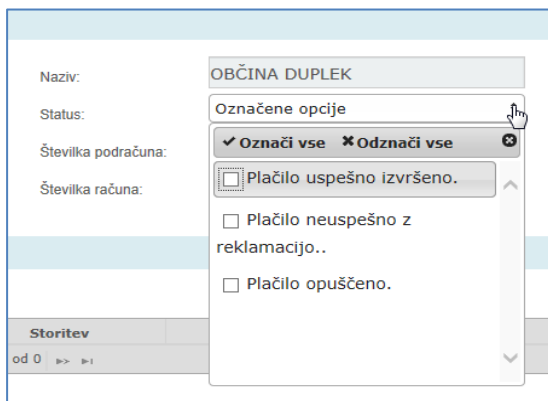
Naziv: OBČINA DUPLEK

Status: Označene opcije

Številka podračuna:

Številka računa:

✔Označi vse ✖Odznači vse

☐ Plačilo uspešno izvršeno.

☐ Plačilo neuspešno z reklamacijo..

☐ Plačilo opuščeno.

Storitev

od 0